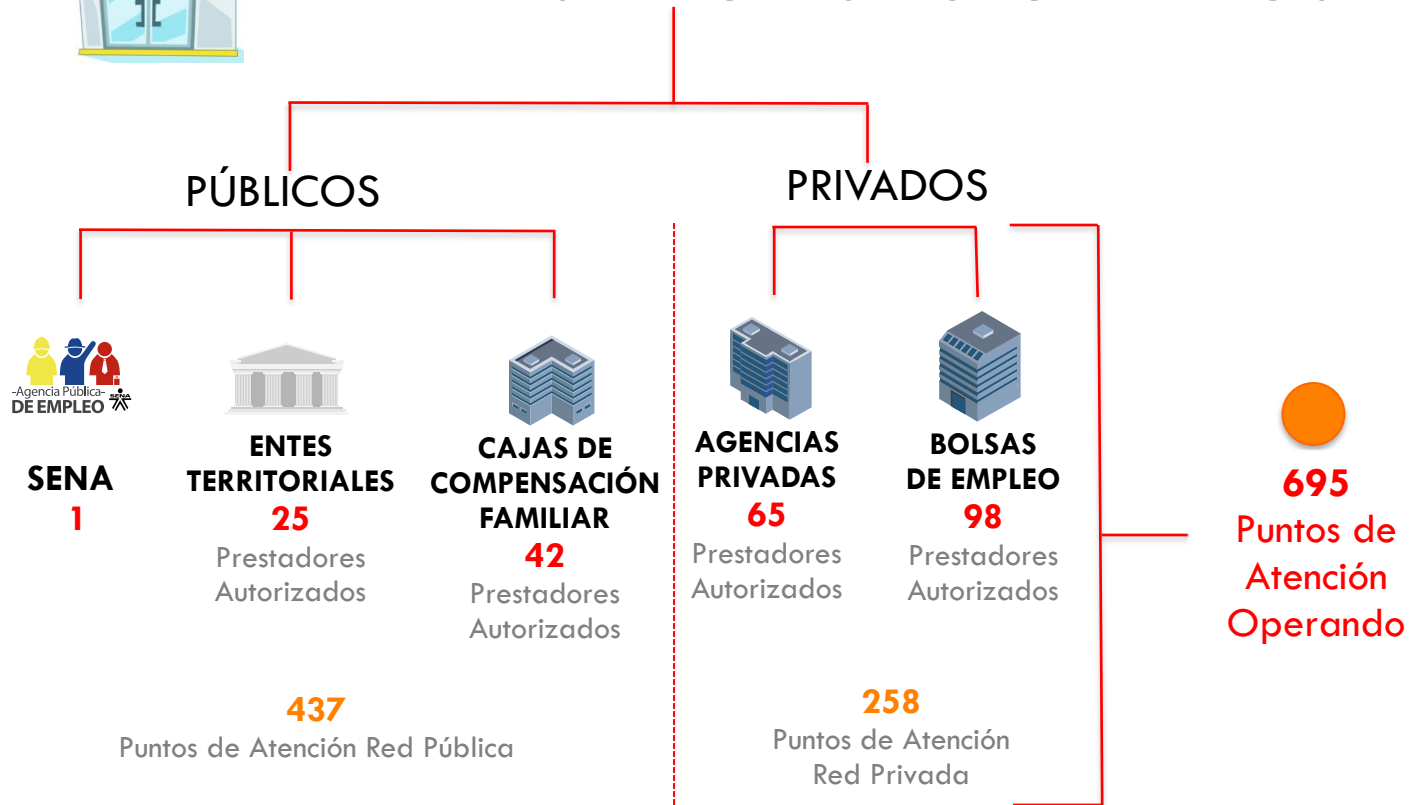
PÚBLICOS

PRIVADOS

-Agencia Pública-
DE EMPLEO
SENA

SENA
1

ENTES TERRITORIALES
25
Prestadores Autorizados

CAJAS DE COMPENSACIÓN FAMILIAR
42
Prestadores Autorizados

AGENCIAS PRIVADAS
65
Prestadores Autorizados

BOLSAS DE EMPLEO
98
Prestadores Autorizados

695
Puntos de Atención Operando

437
Puntos de Atención Red Pública

258
Puntos de Atención Red Privada